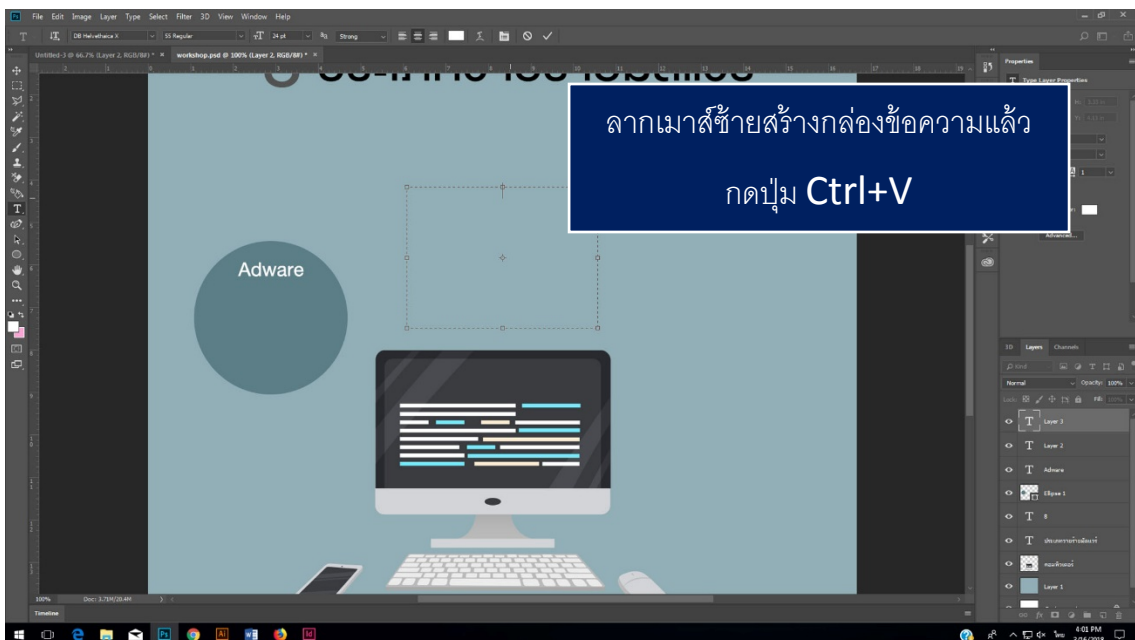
File Edit Image Layer Type Select Filter 3D View Window Help

DB Helvethaica X   55 Regular   24 pt   Strong

Untitled-3 @ 66.7% (Layer 2, RGB/8#) * ×   workshop.psd @ 100% (Layer 2, RGB/8#) * ×

ลากเมาส์ซ้ายสร้างกล่องข้อความแล้ว

กดปุ่ม Ctrl+V

Adware

Properties

Type Layer Properties

Advanced...

3D   Layers   Channels

Kind

Normal   Opacity: 100%

Lock:   Fill: 100%

Layer 3

Layer 2

Adware

Ellipse 1

8

ประเภทภาษาซอฟต์แวร์

คอมพิวเตอร์

Layer 1

100%   Doc: 3.71M/20.4M

Timeline

4:01 PM
2/16/2018